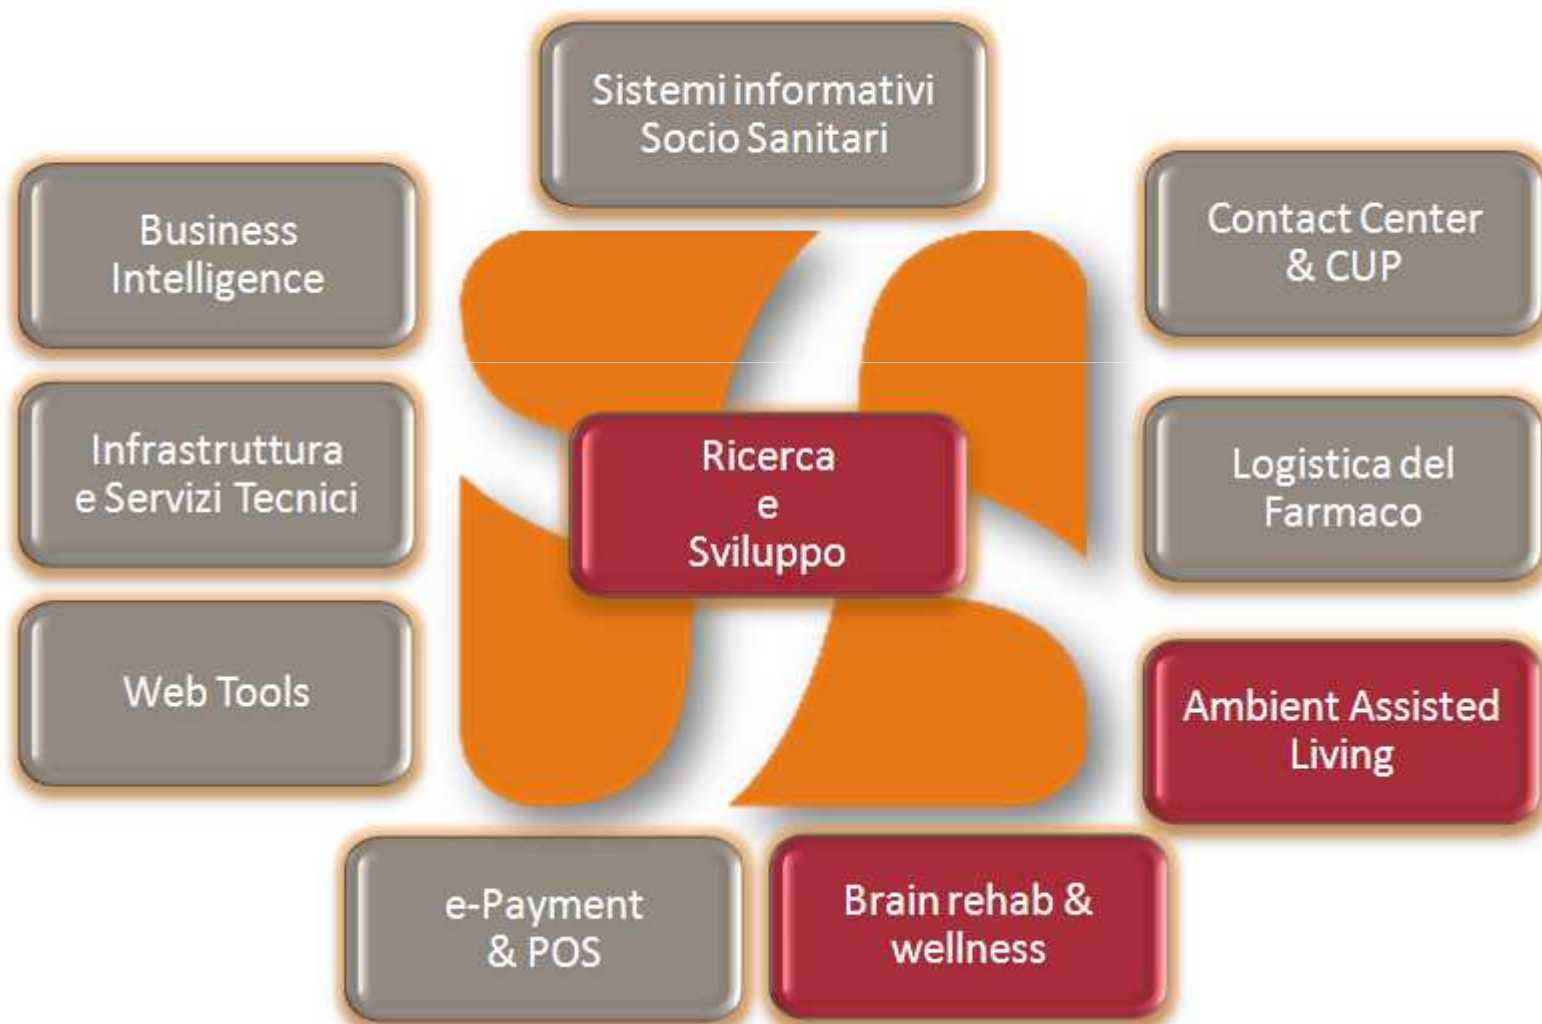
Sistemi informativi
Socio Sanitari

Business
Intelligence

Contact Center
& CUP

Infrastruttura
e Servizi Tecnici

Ricerca
e
Sviluppo

Logistica del
Farmaco

Web Tools

Ambient Assisted
Living

e-Payment
& POS

Brain rehab &
wellness